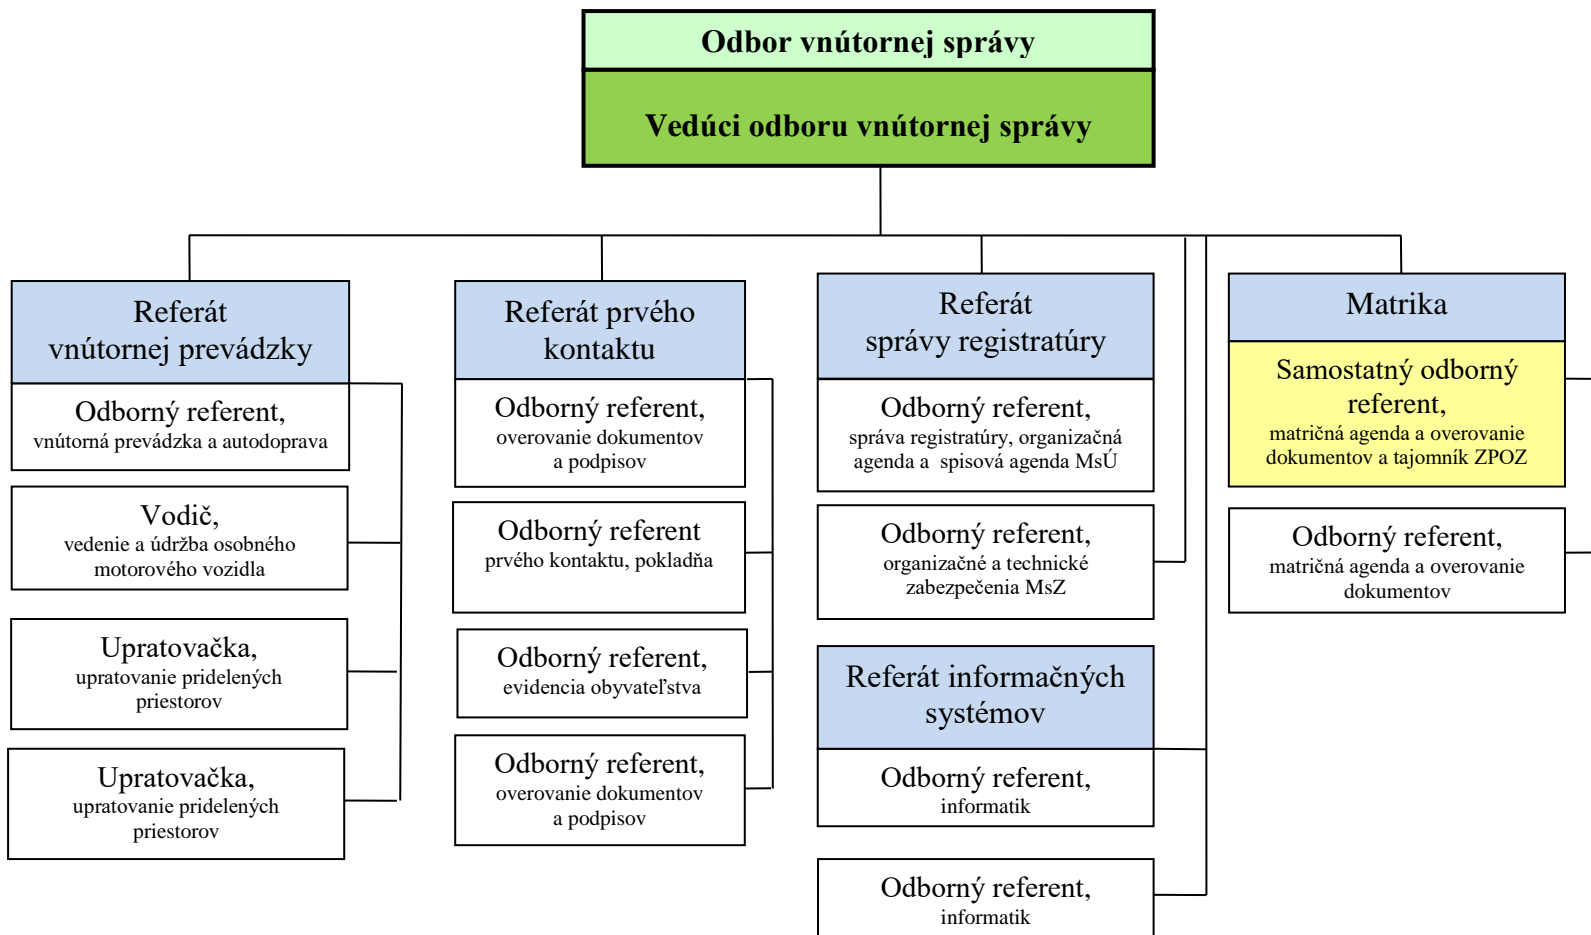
Odbor vnútornej správy

Vedúci odboru vnútornej správy

Referát vnútornej prevádzky

Odborný referent, vnútorná prevádzka a autodoprava

Vodič, vedenie a údržba osobného motorového vozidla

Upratovačka, upratovanie pridelených priestorov

Upratovačka, upratovanie pridelených priestorov

Referát prvého kontaktu

Odborný referent, overovanie dokumentov a podpisov

Odborný referent prvého kontaktu, pokladňa

Odborný referent, evidencia obyvateľstva

Odborný referent, overovanie dokumentov a podpisov

Referát správy registratúry

Odborný referent, správa registratúry, organizačná agenda a spisová agenda MsÚ

Odborný referent, organizačné a technické zabezpečenia MsZ

Referát informačných systémov

Odborný referent, informatik

Odborný referent, informatik

Matrika

Samostatný odborný referent, matričná agenda a overovanie dokumentov a tajomník ZPOZ

Odborný referent, matričná agenda a overovanie dokumentov